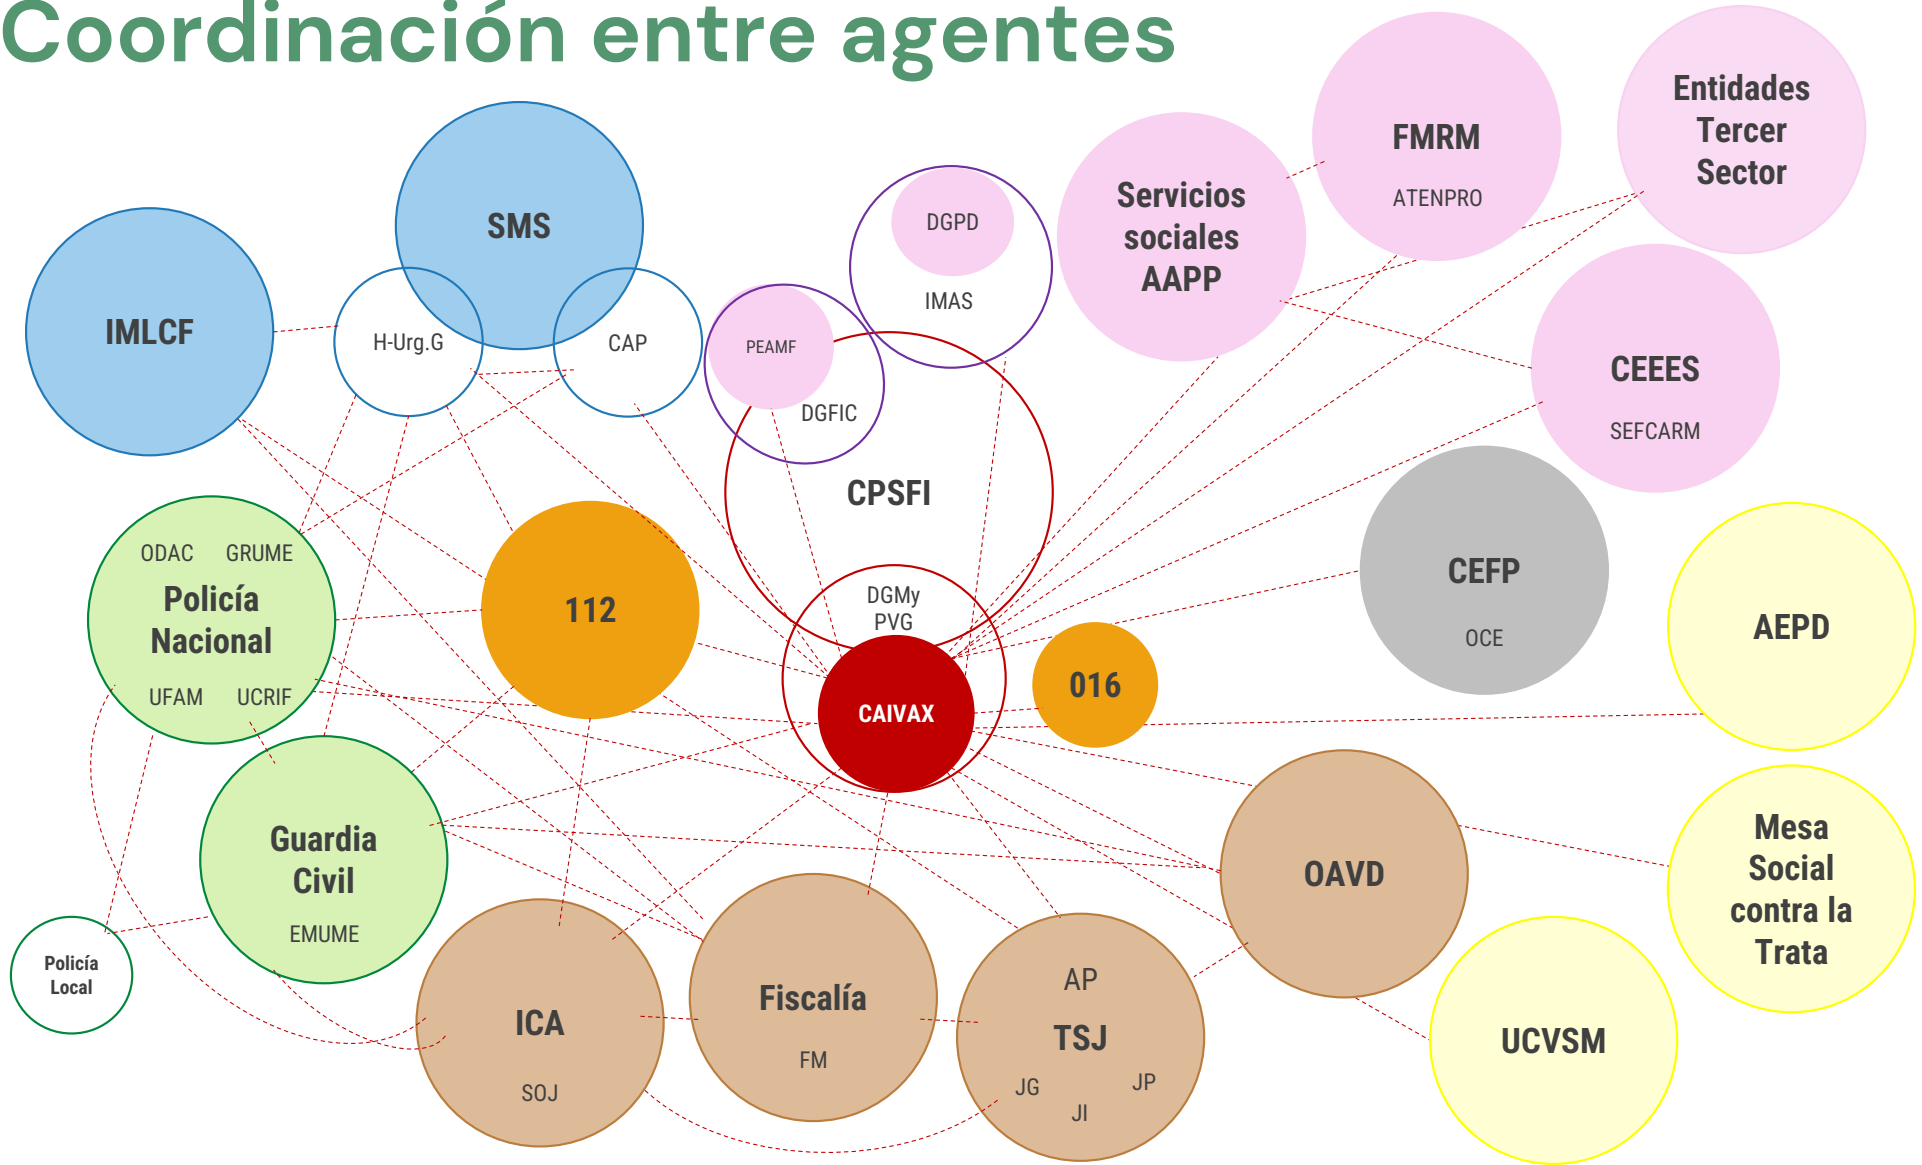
Coordinación entre agentes

SMS

IMLCF

H-Urg.G

CAP

DGPD

IMAS

PEAMF

DGFIC

CPSFI

Servicios sociales AAPP

FMRM

ATENPRO

Entidades Tercer Sector

CEEES

SEFCARM

ODAC GRUME

Policía Nacional

UFAM UCRIF

112

DGMy PVG

CAIVAX

016

CEFP

OCE

AEPD

Guardia Civil

EMUME

Policía Local

ICA

SOJ

Fiscalía

FM

AP

TSJ

JG JI JP

OAVD

Mesa Social contra la Trata

UCVSM